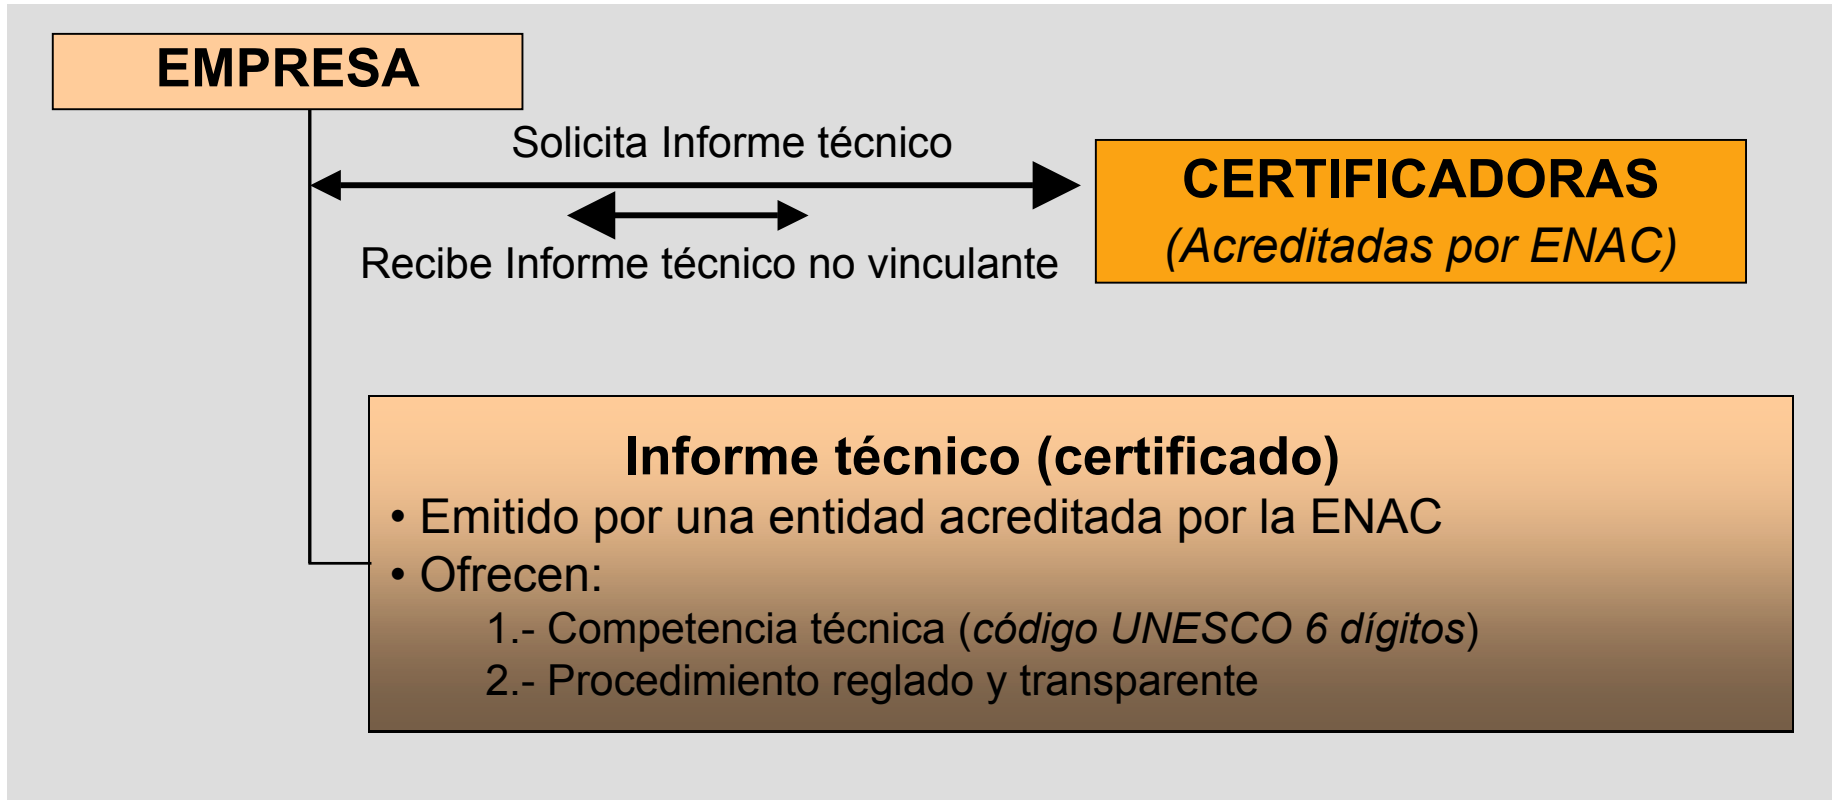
EMPRESA

Solicita Informe técnico

CERTIFICADORAS
(Acreditadas por ENAC)

Recibe Informe técnico no vinculante

Informe técnico (certificado)
• Emitido por una entidad acreditada por la ENAC
• Ofrecen:
1.- Competencia técnica (código UNESCO 6 dígitos)
2.- Procedimiento reglado y transparente